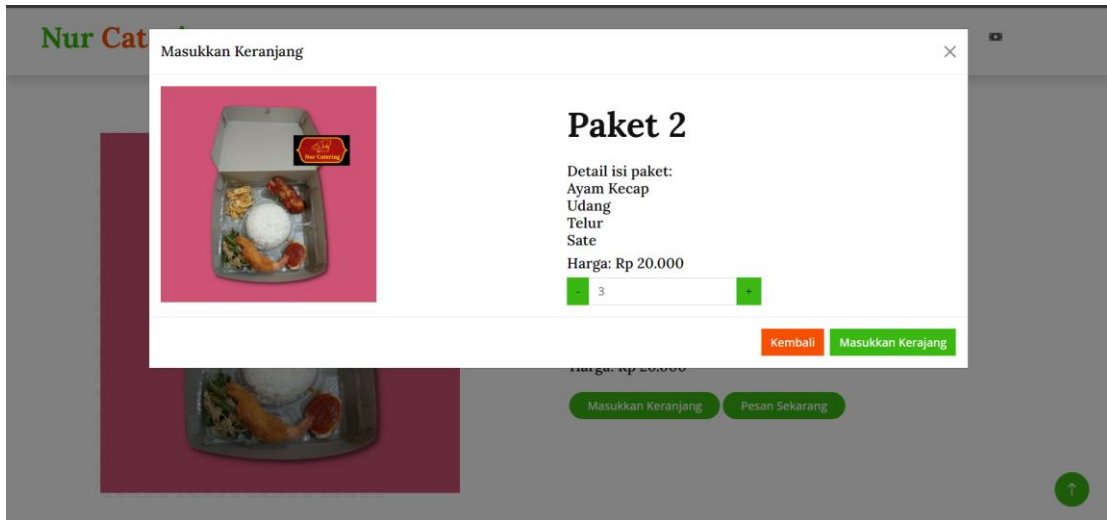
Nur Cat

Masukkan Keranjang

×

Nur Catering

Paket 2

Detail isi paket:
Ayam Kecap
Udang
Telur
Sate

Harga: Rp 20.000

-
3
+

Kembali
Masukkan Kerajang

Harga: Rp 20.000

Masukkan Keranjang
Pesan Sekarang